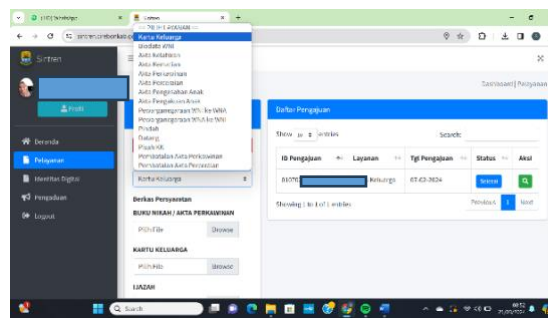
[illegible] Sintren

Sintren

Profil

Beranda
Pelayanan
Identitas Digital
Pengaduan
Logout

Kartu Keluarga
Biodata KTM
Akta Kelahiran
Akta Kematian
Akta Perkawinan
Akta Perceraian
Akta Pengesahan Anak
Akta Pengakuan Anak
Pewarganegaraan WNI ke WNA
Pewarganegaraan WNA ke WNI
Pindah
Datang
Pisah KK
Pencatatan Akta Perkawinan
Pencatatan Akta Perceraian

Kartu Keluarga

Berkas Persyaratan
BUKU NIKAH / AKTA PERKAWINAN
Pilih File Browse
KARTU KELUARGA
Pilih File Browse
IJAZAH

Dashboard | Pelayanan

Daftar Pengajuan

Show 10 entries Search:

| ID Pengajuan | Layanan | Tgl Pengajuan | Status | Aksi |
|---|---|---|---|---|
| 81070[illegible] | Keluarga | 07-02-2024 | Selesai | Q |

Showing 1 to 1 of 1 entries
Previous 1 Next

Search